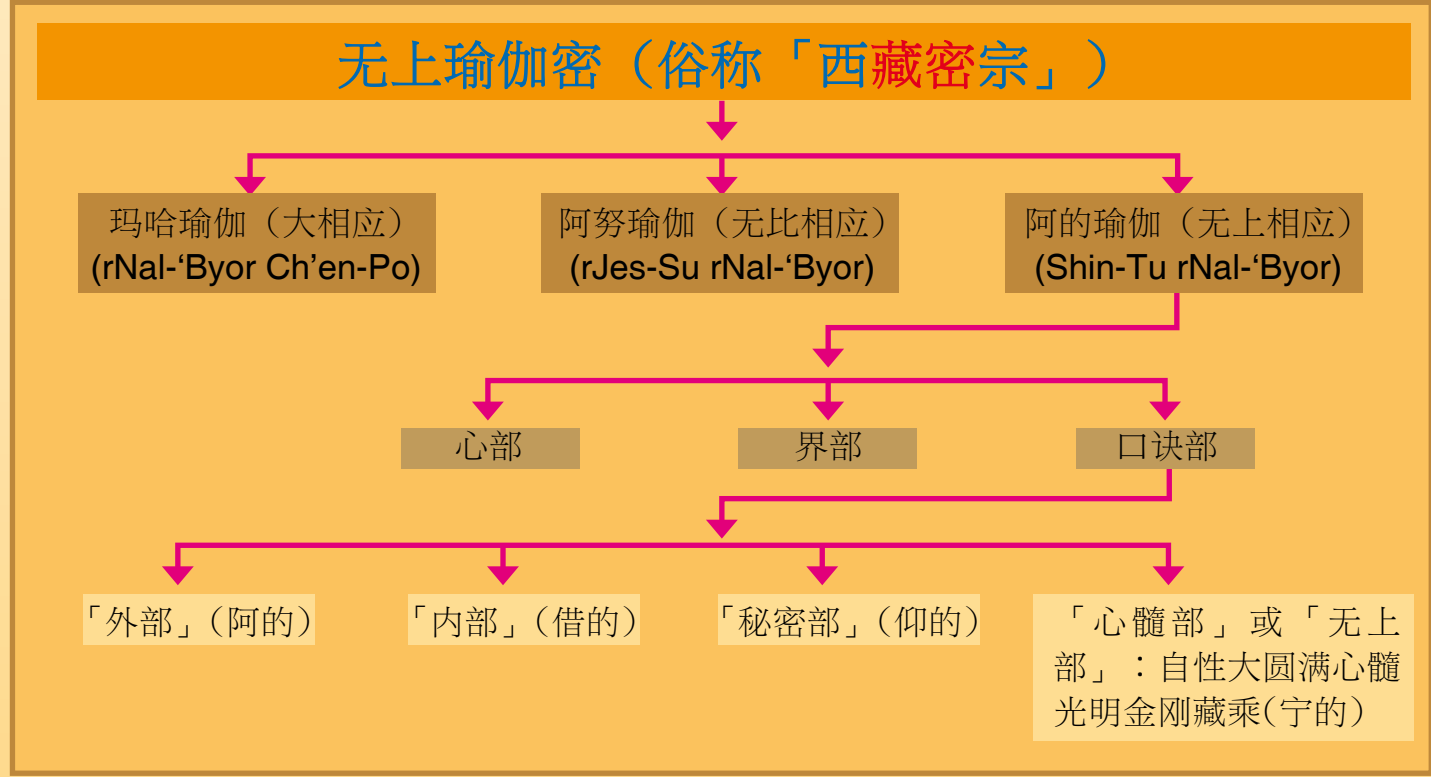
无上瑜伽密（俗称「西藏密宗」）

玛哈瑜伽（大相应）
(rNal-‘Byor Ch’en-Po)

阿努瑜伽（无比相应）
(rJes-Su rNal-‘Byor)

阿的瑜伽（无上相应）
(Shin-Tu rNal-‘Byor)

心部

界部

口诀部

「外部」（阿的）

「内部」（借的）

「秘密部」（仰的）

「心髓部」或「无上部」：自性大圆满心髓光明金刚藏乘（宁的）